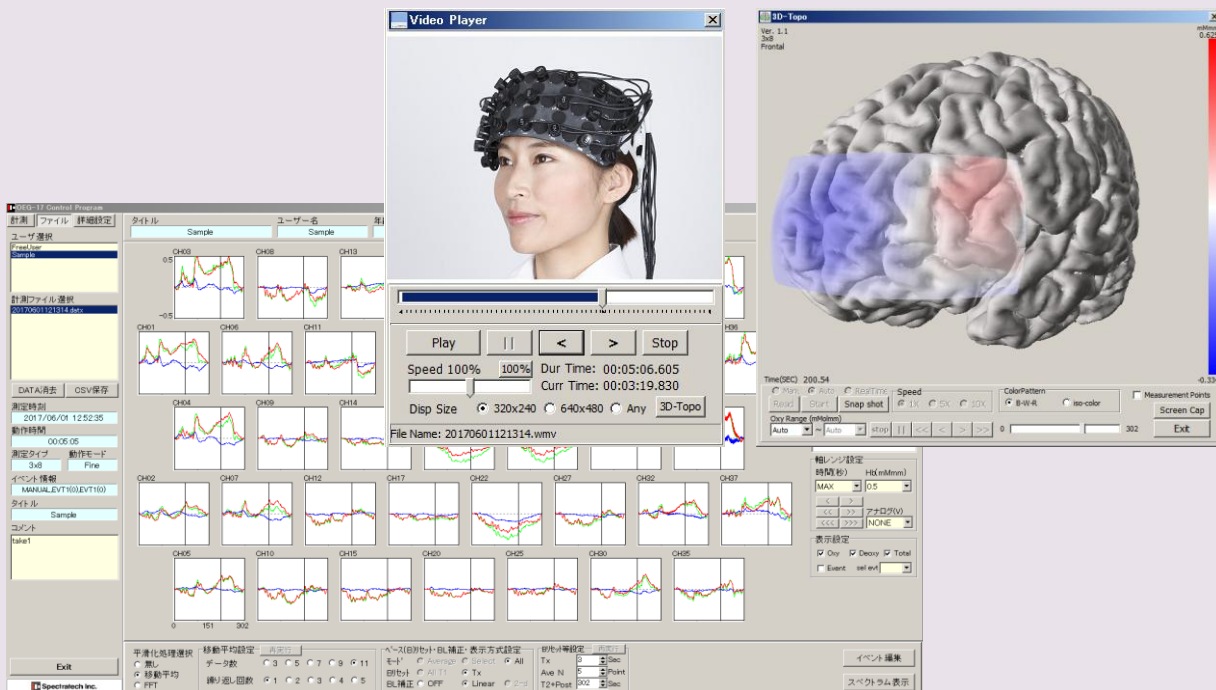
OEG-17 Control Program
計測 ファイル 詳細設定
タイトル
Sample
ユーザー名
Sample
ユーザ選択
FreeUser
Sample
計測ファイル選択
20170601121314.datx
DATA消去 CSV保存
測定時刻
2017/06/01 12:52:35
動作時間
00:05:05
測定タイプ 動作モード
3x8 Fine
イベント情報
MANUAL,EVT1(0),EVT1(0)
タイトル
Sample
コメント
take1
Exit
Spectratech Inc.

CH03 CH08 CH13
0.5
-0.5
CH01 CH06 CH11 CH36
CH04 CH09 CH14
CH02 CH07 CH12 CH17 CH22 CH27 CH32 CH37
CH05 CH10 CH15 CH20 CH25 CH30 CH35
0 151 302

平滑化処理選択
無し
移動平均
FFT
移動平均設定 再実行
データ数 3 5 7 9 11
繰り返し回数 1 2 3 4 5
ベース(B)オフセット・BL補正・表示方式設定
モード Average Select All
Bオフセット All Tx
BL補正 OFF Linear
Bオフセット等設定 再実行
Tx 3 Sec
Ave N 5 Point
T2+Post 302 Sec
イベント編集
スペクトラム表示

軸レンジ設定
時間(秒) Hb(mMmm)
MAX 0.5
< >
<< >> アナログ(V)
<<< >>> NONE
表示設定
Oxy Deoxy Total
Event sel evt

Video Player
Play || < > Stop
Speed 100% 100% Dur Time: 00:05:06.605
Curr Time: 00:03:19.830
Disp Size 320x240 640x480 Any 3D-Topo
File Name: 20170601121314.wmv

3D-Topo
Ver. 1.1
3x8
Frontal
mMmm
0.625
-0.3
Time(SEC) 200.54
Man Auto RealTime
Read Start Snap shot
Speed
1X 5X 10X
ColorPattern
B-W-R iso-color
Measurement Points
Screen Cap
Oxy Range (mMmm)
Auto ~ Auto stop || << < > >> 0 302
Exit